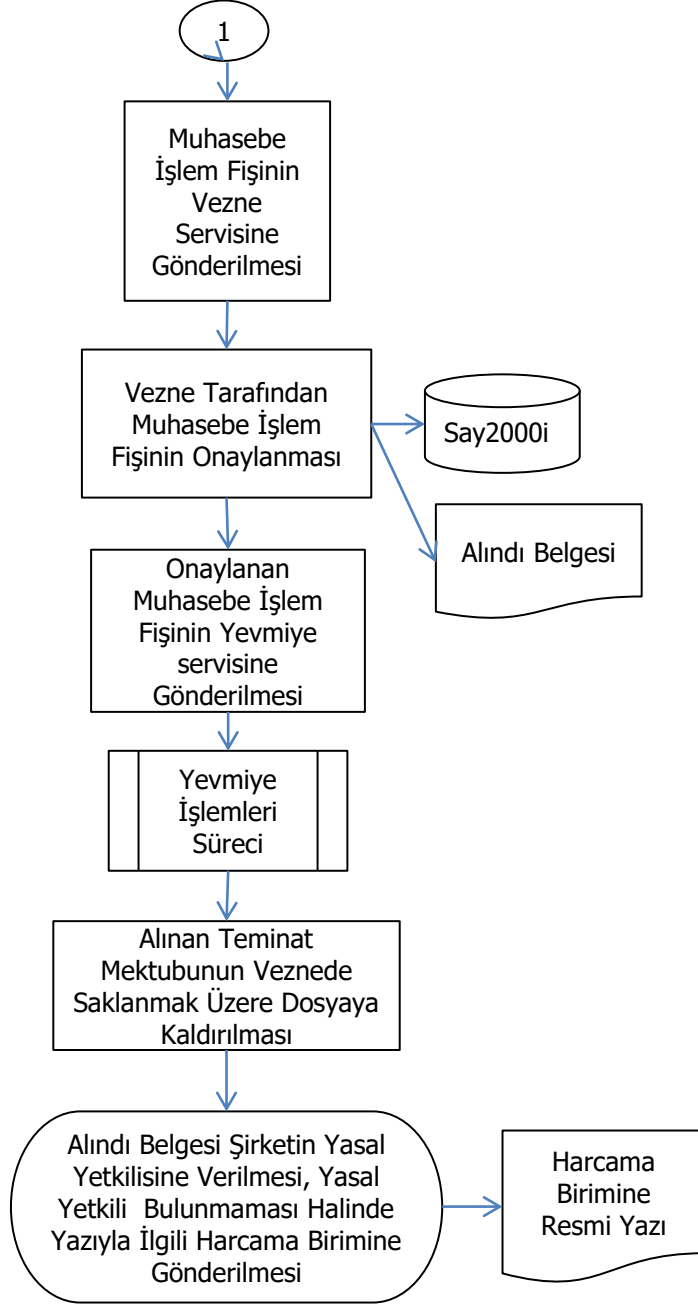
1

Muhasebe İşlem Fişinin Vezne Servisine Gönderilmesi

Vezne Tarafından Muhasebe İşlem Fişinin Onaylanması

Say2000i

Alındı Belgesi

Onaylanan Muhasebe İşlem Fişinin Yevmiye servisine Gönderilmesi

Yevmiye İşlemleri Süreci

Alınan Teminat Mektubunun Veznede Saklanmak Üzere Dosyaya Kaldırılması

Alındı Belgesi Şirketin Yasal Yetkilisine Verilmesi, Yasal Yetkili Bulunmaması Halinde Yazıyla İlgili Harcama Birimine Gönderilmesi

Harcama Birimine Resmi Yazı